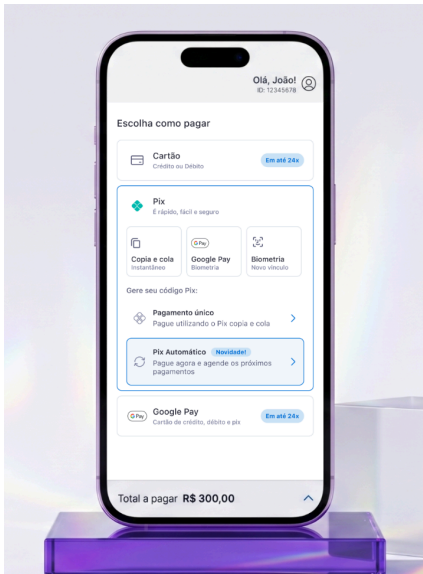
Olá, João!
ID: 12345678

Escolha como pagar

Cartão
Crédito ou Débito
Em até 24x

Pix
É rápido, fácil e seguro

Copia e cola
Instantâneo

G Pay
Google Pay
Biometria

Biometria
Novo vínculo

Gere seu código Pix:

Pagamento único
Pague utilizando o Pix copia e cola

Pix Automático Novidade!
Pague agora e agende os próximos pagamentos

G Pay
Google Pay
Cartão de crédito, débito e pix
Em até 24x

Total a pagar R$ 300,00